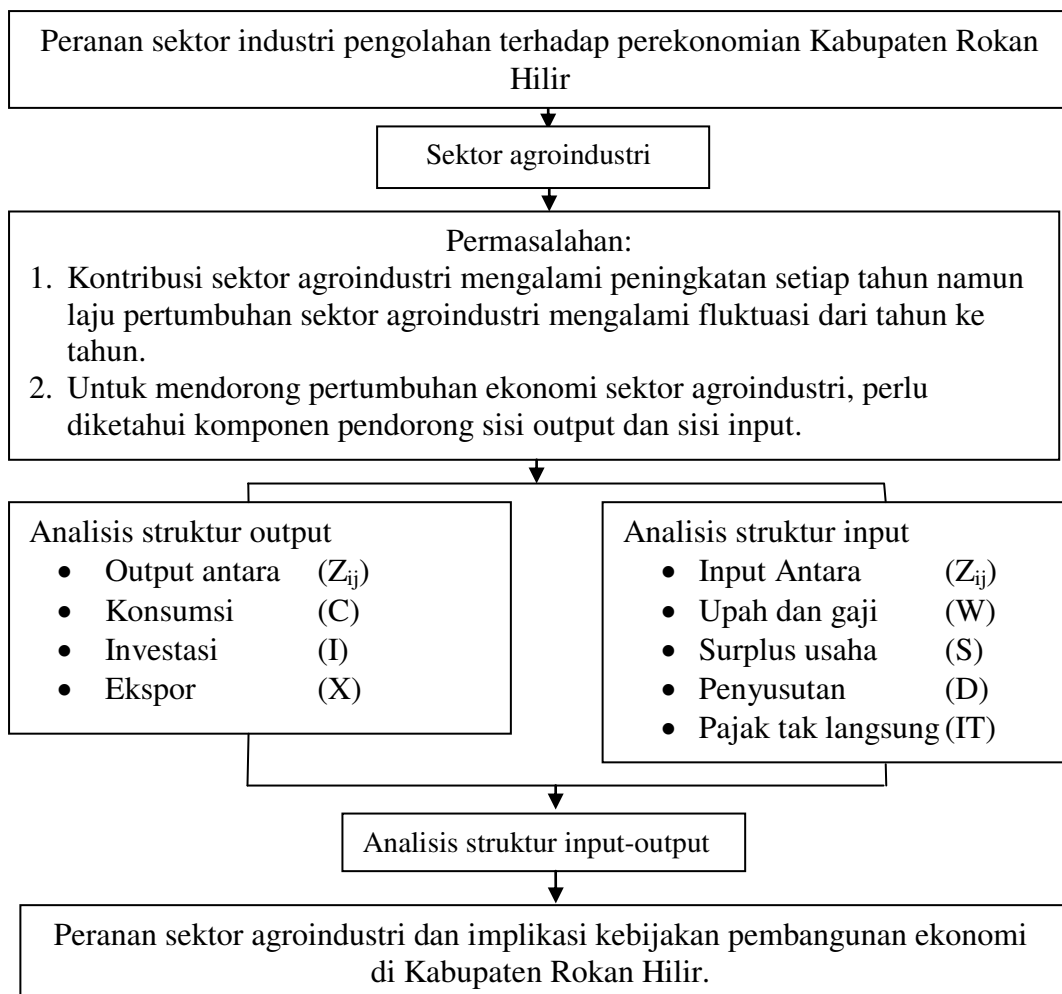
Peranan sektor industri pengolahan terhadap perekonomian Kabupaten Rokan Hilir

Sektor agroindustri

Permasalahan:
1. Kontribusi sektor agroindustri mengalami peningkatan setiap tahun namun laju pertumbuhan sektor agroindustri mengalami fluktuasi dari tahun ke tahun.
2. Untuk mendorong pertumbuhan ekonomi sektor agroindustri, perlu diketahui komponen pendorong sisi output dan sisi input.

Analisis struktur output
- Output antara ($Z_{ij}$)
- Konsumsi (C)
- Investasi (I)
- Ekspor (X)

Analisis struktur input
- Input Antara ($Z_{ij}$)
- Upah dan gaji (W)
- Surplus usaha (S)
- Penyusutan (D)
- Pajak tak langsung (IT)

Analisis struktur input-output

Peranan sektor agroindustri dan implikasi kebijakan pembangunan ekonomi di Kabupaten Rokan Hilir.